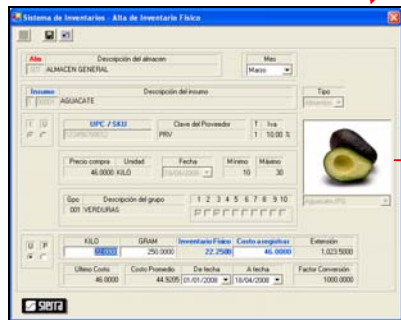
Sistema de Inventarios - Alta de Inventario Físico

Alm
Descripción del almacen
ALMACEN GENERAL
Mes
Marzo

Insumo
Descripción del insumo
AGUACATE
Tipo
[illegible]

F U
UPC / SKU
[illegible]
Clave del Proveedor
PRV
T
Iva
1
10.00 %

Precio compra
Unidad
46.0000
KILO
Fecha
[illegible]
Mínimo
10
Máximo
30

Gpo
Descripción del grupo
001
VERDURAS
1 2 3 4 5 6 7 8 9 10

Aguacate.JPG

U P
KILO
GRAM
Inventario Físico
Costo a registrar
Extensión
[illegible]
250.0000
22.2500
46.0000
1,023.5000

Ultimo Costo
46.0000
Costo Promedio
44.9205
De fecha
01/01/2008
A fecha
18/04/2008
Factor Conversión
1000.0000

sierra